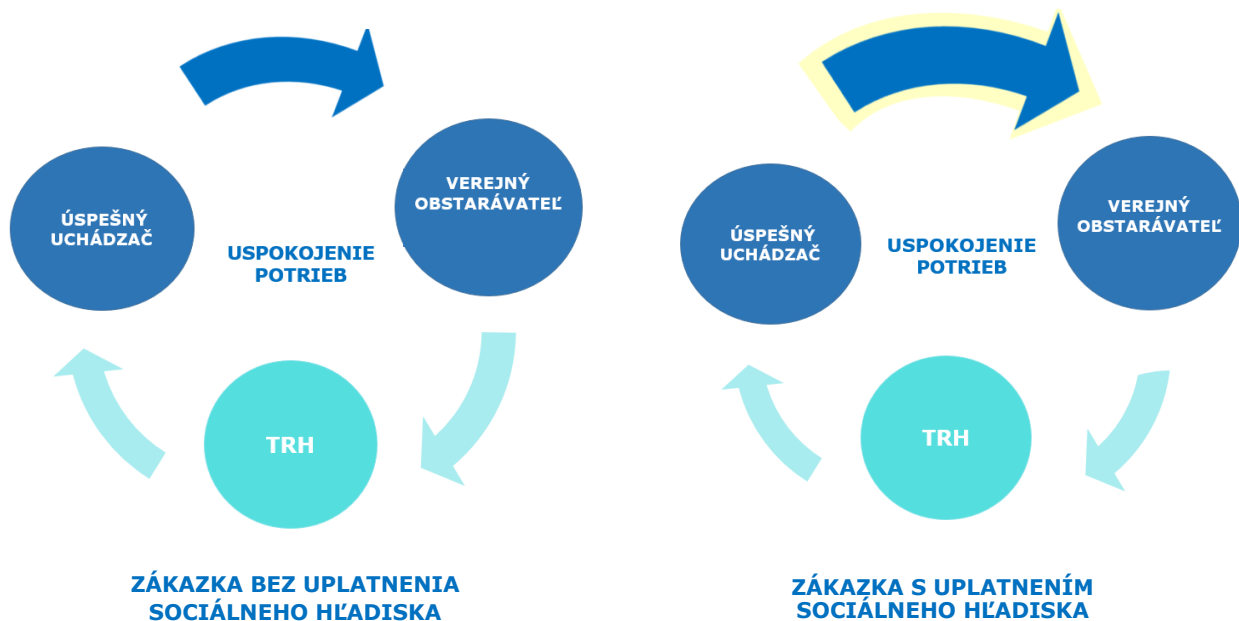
ÚSPEŠNÝ UCHÁDZAČ

USPOKOJENIE POTRIEB

VEREJNÝ OBSTARÁVATEĽ

TRH

ZÁKAZKA BEZ UPLATNENIA SOCIÁLNEHO HĽADISKA

ÚSPEŠNÝ UCHÁDZAČ

USPOKOJENIE POTRIEB

VEREJNÝ OBSTARÁVATEĽ

TRH

ZÁKAZKA S UPLATNENÍM SOCIÁLNEHO HĽADISKA